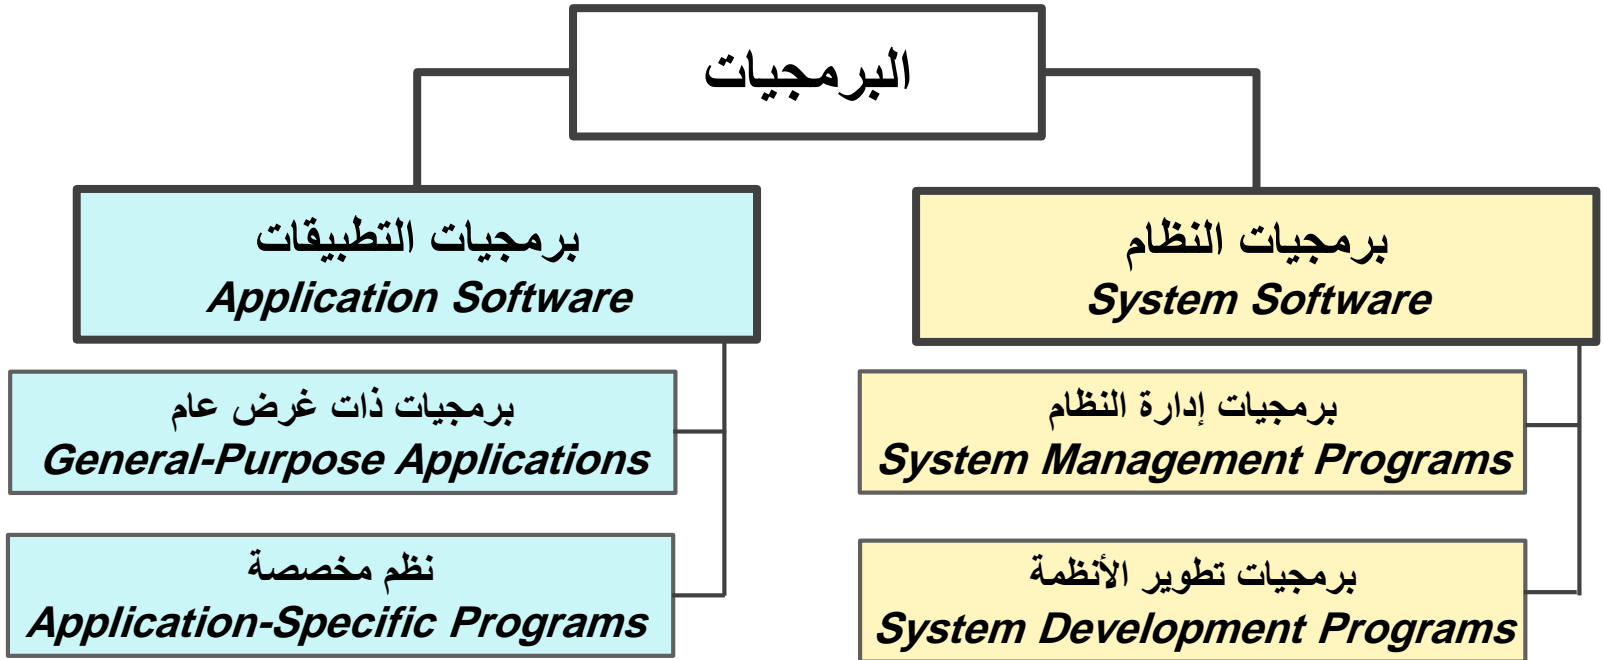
البرمجيات

برمجيات النظام
System Software

برمجيات إدارة النظام
System Management Programs

برمجيات تطوير الأنظمة
System Development Programs

برمجيات التطبيقات
Application Software

برمجيات ذات غرض عام
General-Purpose Applications

نظم مخصصة
Application-Specific Programs